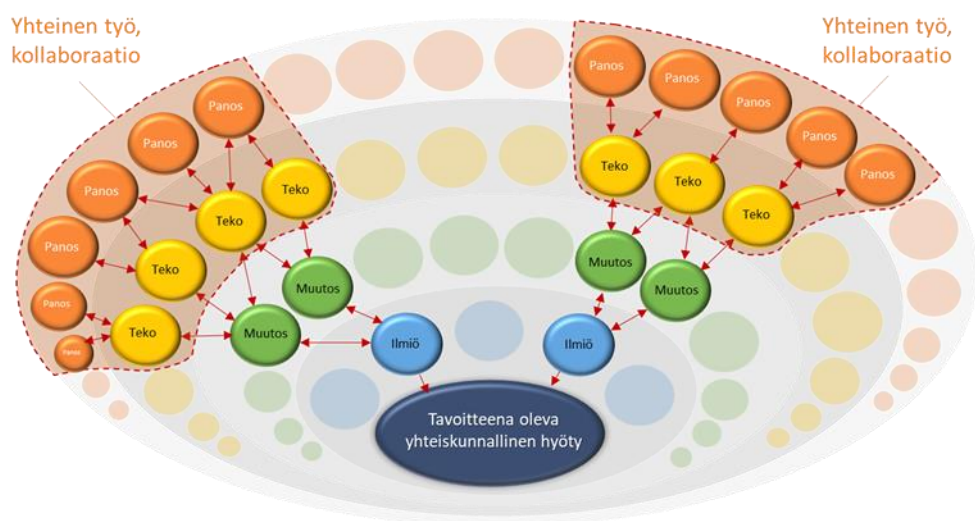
Yhteinen työ, kollaboraatio

Yhteinen työ, kollaboraatio

Panos
Panos
Panos
Panos
Panos
Panos

Teko
Teko
Teko
Teko

Muutos
Muutos

Ilmiö

Panos
Panos
Panos
Panos
Panos

Teko
Teko
Teko

Muutos
Muutos

Ilmiö

Tavoitteena oleva yhteiskunnallinen hyöty